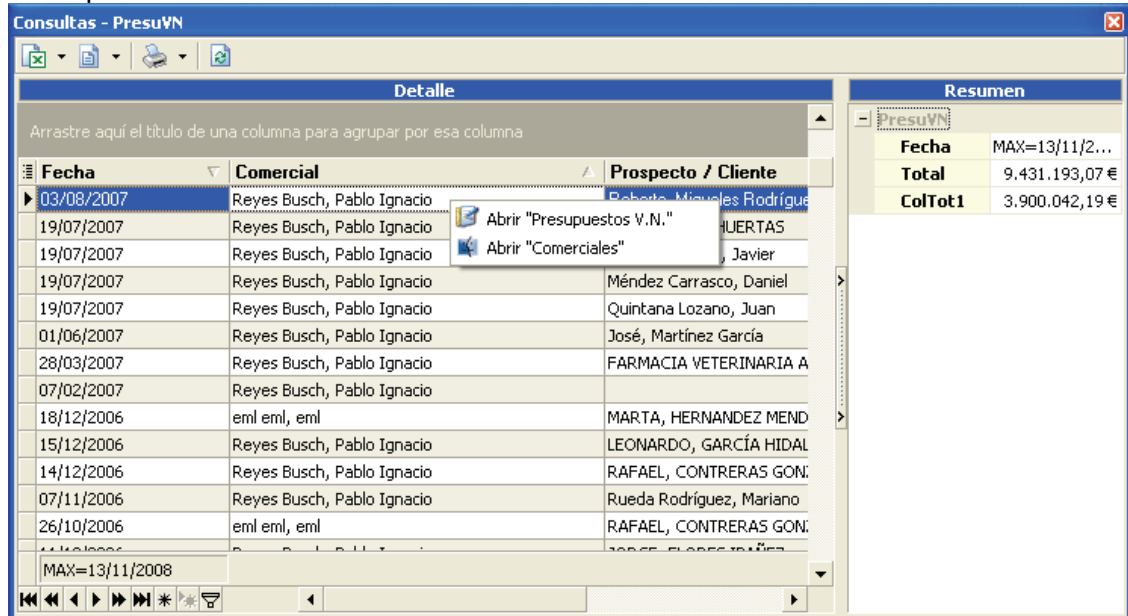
Consultas - PresuVN

Detalle

Arrastre aquí el título de una columna para agrupar por esa columna

| Fecha | Comercial | Prospecto / Cliente |
|---|---|---|
| 03/08/2007 | Reyes Busch, Pablo Ignacio | Roberto, Miguelez Rodrígue |
| 19/07/2007 | Reyes Busch, Pablo Ignacio | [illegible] HUERTAS |
| 19/07/2007 | Reyes Busch, Pablo Ignacio | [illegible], Javier |
| 19/07/2007 | Reyes Busch, Pablo Ignacio | Méndez Carrasco, Daniel |
| 19/07/2007 | Reyes Busch, Pablo Ignacio | Quintana Lozano, Juan |
| 01/06/2007 | Reyes Busch, Pablo Ignacio | José, Martínez García |
| 28/03/2007 | Reyes Busch, Pablo Ignacio | FARMACIA VETERINARIA A |
| 07/02/2007 | Reyes Busch, Pablo Ignacio | |
| 18/12/2006 | eml eml, eml | MARTA, HERNANDEZ MEND |
| 15/12/2006 | Reyes Busch, Pablo Ignacio | LEONARDO, GARCÍA HIDAL |
| 14/12/2006 | Reyes Busch, Pablo Ignacio | RAFAEL, CONTRERAS GON: |
| 07/11/2006 | Reyes Busch, Pablo Ignacio | Rueda Rodríguez, Mariano |
| 26/10/2006 | eml eml, eml | RAFAEL, CONTRERAS GON: |

MAX=13/11/2008

Abrir "Presupuestos V.N."
Abrir "Comerciales"

Resumen

PresuVN

| Fecha | MAX=13/11/2... |
|---|---|
| Total | 9.431.193,07 € |
| ColTot1 | 3.900.042,19 € |